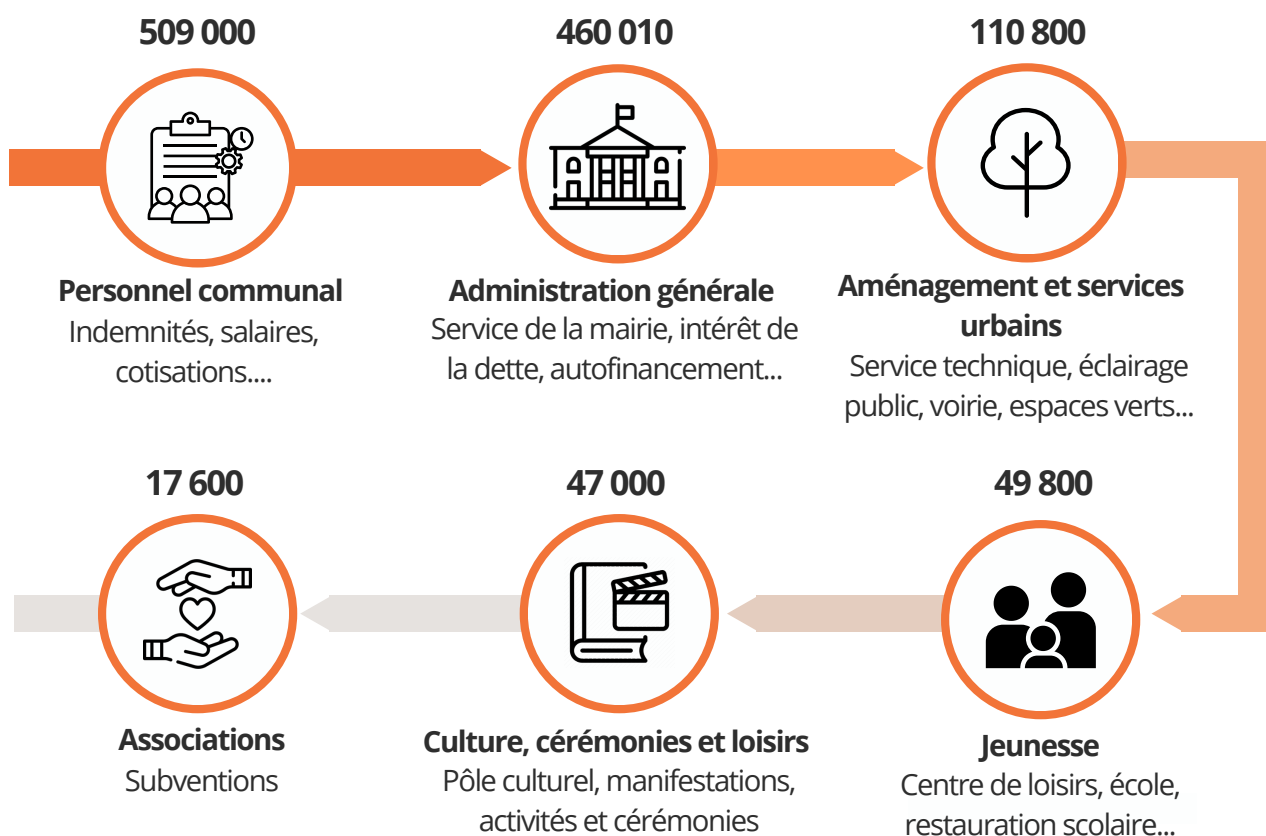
509 000

Personnel communal
Indemnités, salaires, cotisations....

460 010

Administration générale
Service de la mairie, intérêt de la dette, autofinancement...

110 800

Aménagement et services urbains
Service technique, éclairage public, voirie, espaces verts...

49 800

Jeunesse
Centre de loisirs, école, restauration scolaire...

47 000

Culture, cérémonies et loisirs
Pôle culturel, manifestations, activités et cérémonies

17 600

Associations
Subventions